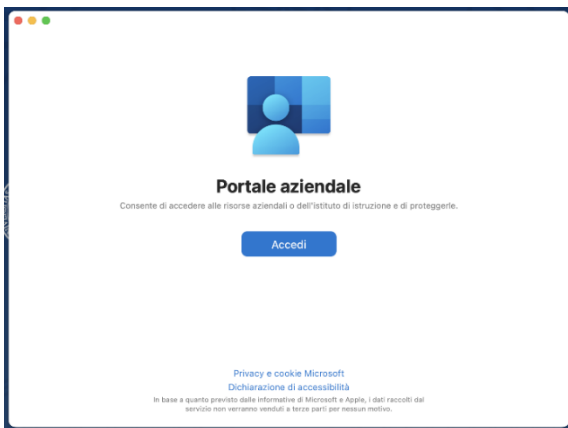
Portale aziendale

Consente di accedere alle risorse aziendali o dell'istituto di istruzione e di proteggerle.

Accedi

Privacy e cookie Microsoft
Dichiarazione di accessibilità
In base a quanto previsto dalle informative di Microsoft e Apple, i dati raccolti dal servizio non verranno venduti a terze parti per nessun motivo.